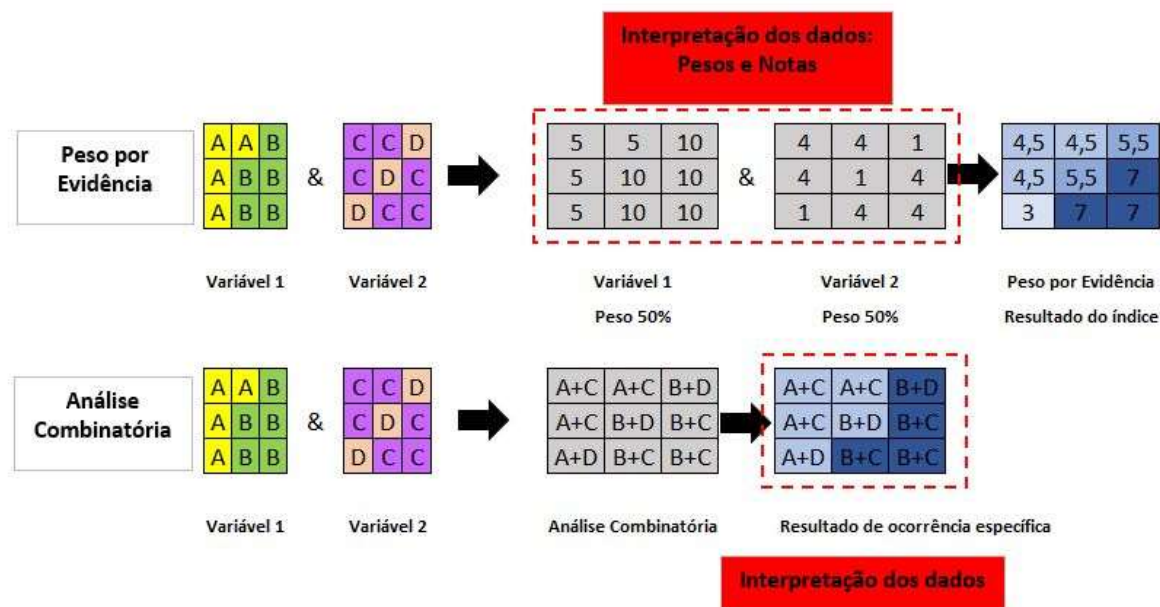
Interpretação dos dados:
Pesos e Notas

Peso por Evidência

| A | A | B |
|---|---|---|
| A | B | B |
| A | B | B |

&

| C | C | D |
|---|---|---|
| C | D | C |
| D | C | C |

| 5 | 5 | 10 |
|---|---|---|
| 5 | 10 | 10 |
| 5 | 10 | 10 |

&

| 4 | 4 | 1 |
|---|---|---|
| 4 | 1 | 4 |
| 1 | 4 | 4 |

| 4,5 | 4,5 | 5,5 |
|---|---|---|
| 4,5 | 5,5 | 7 |
| 3 | 7 | 7 |

Variável 1 Variável 2 Variável 1 Peso 50% Variável 2 Peso 50% Peso por Evidência Resultado do índice

Análise Combinatória

| A | A | B |
|---|---|---|
| A | B | B |
| A | B | B |

&

| C | C | D |
|---|---|---|
| C | D | C |
| D | C | C |

| A+C | A+C | B+D |
|---|---|---|
| A+C | B+D | B+C |
| A+D | B+C | B+C |

| A+C | A+C | B+D |
|---|---|---|
| A+C | B+D | B+C |
| A+D | B+C | B+C |

Variável 1 Variável 2 Análise Combinatória Resultado de ocorrência específica

Interpretação dos dados